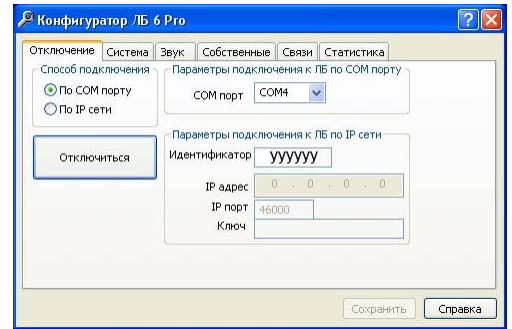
Конфигуратор ЛБ 6 Pro

Отключение | Система | Звук | Собственные | Связи | Статистика

Способ подключения
По COM порту
По IP сети

Параметры подключения к ЛБ по COM порту
COM порт COM4

Отключиться

Параметры подключения к ЛБ по IP сети
Идентификатор YYYYYY
IP адрес 0 . 0 . 0 . 0
IP порт 46000
Ключ

Сохранить
Справка